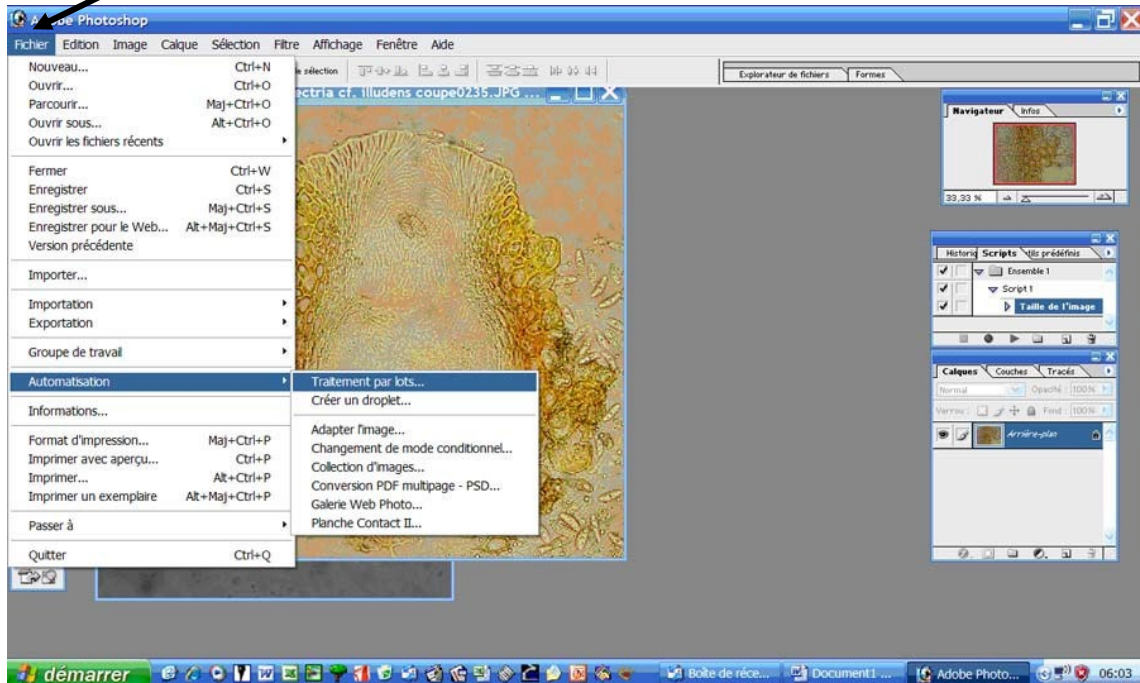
A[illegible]be Photoshop

Fichier Edition Image Calque Sélection Filtre Affichage Fenêtre Aide

Nouveau... Ctrl+N
Ouvrir... Ctrl+O
Parcourir... Maj+Ctrl+O
Ouvrir sous... Alt+Ctrl+O
Ouvrir les fichiers récents

Fermer Ctrl+W
Enregistrer Ctrl+S
Enregistrer sous... Maj+Ctrl+S
Enregistrer pour le Web... Alt+Maj+Ctrl+S
Version précédente

Importer...

Importation
Exportation

Groupe de travail

Automatisation

Informations...

Format d'impression... Maj+Ctrl+P
Imprimer avec aperçu... Ctrl+P
Imprimer... Alt+Ctrl+P
Imprimer un exemplaire Alt+Maj+Ctrl+P

Passer à

Quitter Ctrl+Q

Traitement par lots...
Créer un droplet...

Adapter l'image...
Changement de mode conditionnel...
Collection d'images...
Conversion PDF multipage - PSD...
Galerie Web Photo...
Planche Contact II...

e sélection

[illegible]ectria cf. illudens coupe0235.JPG ...

Explorateur de fichiers Formes

Navigateur Infos
33,33 %

Historiq Scripts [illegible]tils prédéfinis
Ensemble 1
Script 1
Taille de l'image

Calques Couches Tracés
Normal Opacité : 100%
Verrou : Fond : 100%
Arrière-plan

démarrer
Boîte de réce...
Document1 ...
Adobe Photo...
06:03